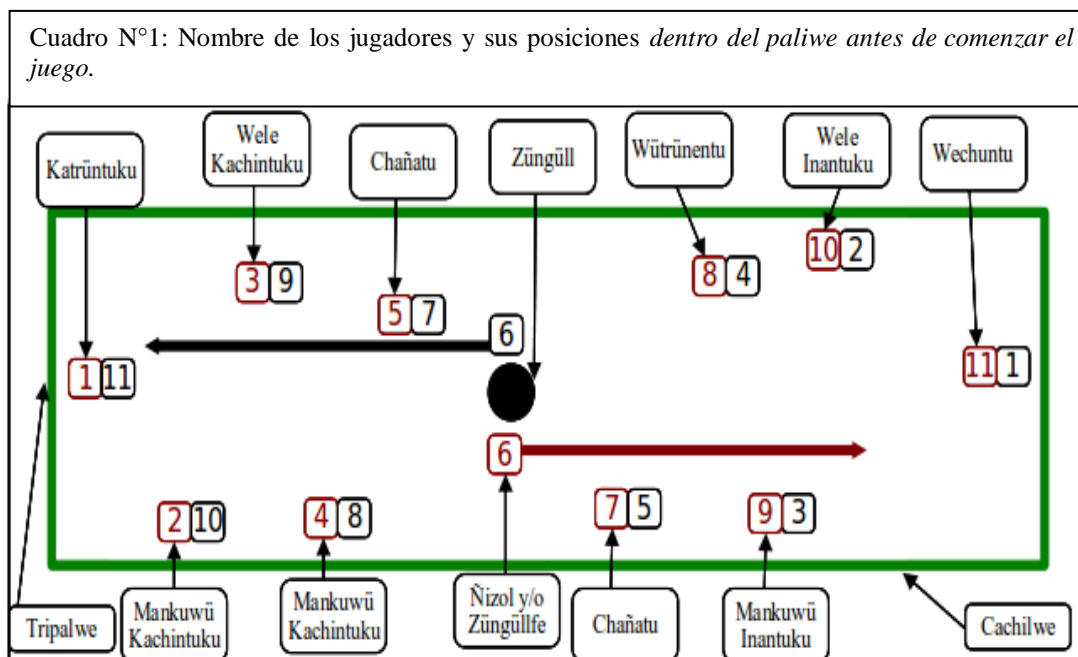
Cuadro N°1: Nombre de los jugadores y sus posiciones *dentro del paliwe antes de comenzar el juego.*

Katrüntuku

Wele Kachintuku

Chañatu

Züngüll

Wütrünentu

Wele Inantuku

Wechuntu

3 9

5 7

6

8 4

10 2

1 11

11 1

6

2 10

4 8

7 5

9 3

Tripalwe

Mankuwü Kachintuku

Mankuwü Kachintuku

Ñizol y/o Züngüllfe

Chañatu

Mankuwü Inantuku

Cachilwe